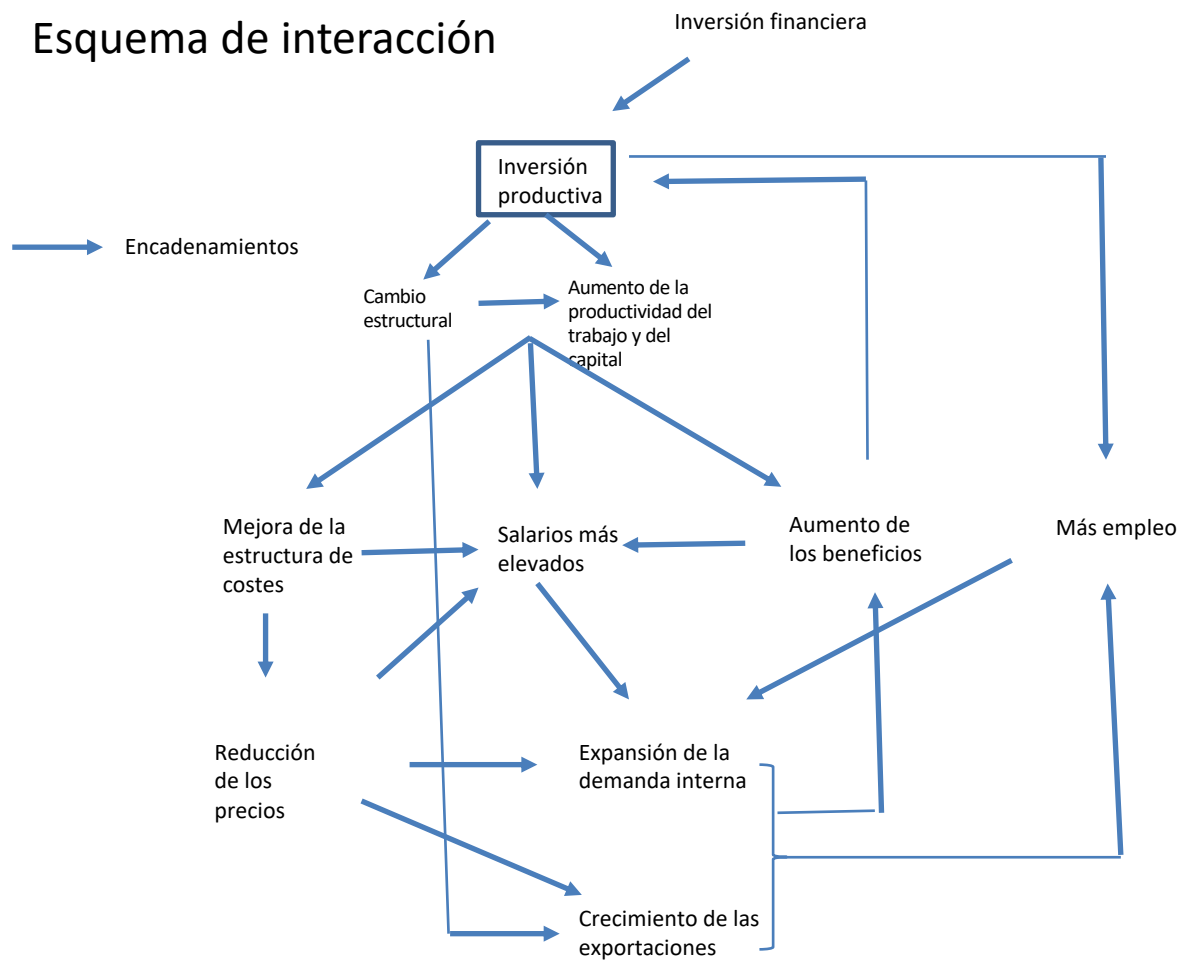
Esquema de interacción

Inversión financiera

Inversión productiva

Encadenamientos

Cambio estructural

Aumento de la productividad del trabajo y del capital

Mejora de la estructura de costes

Salarios más elevados

Aumento de los beneficios

Más empleo

Reducción de los precios

Expansión de la demanda interna

Crecimiento de las exportaciones